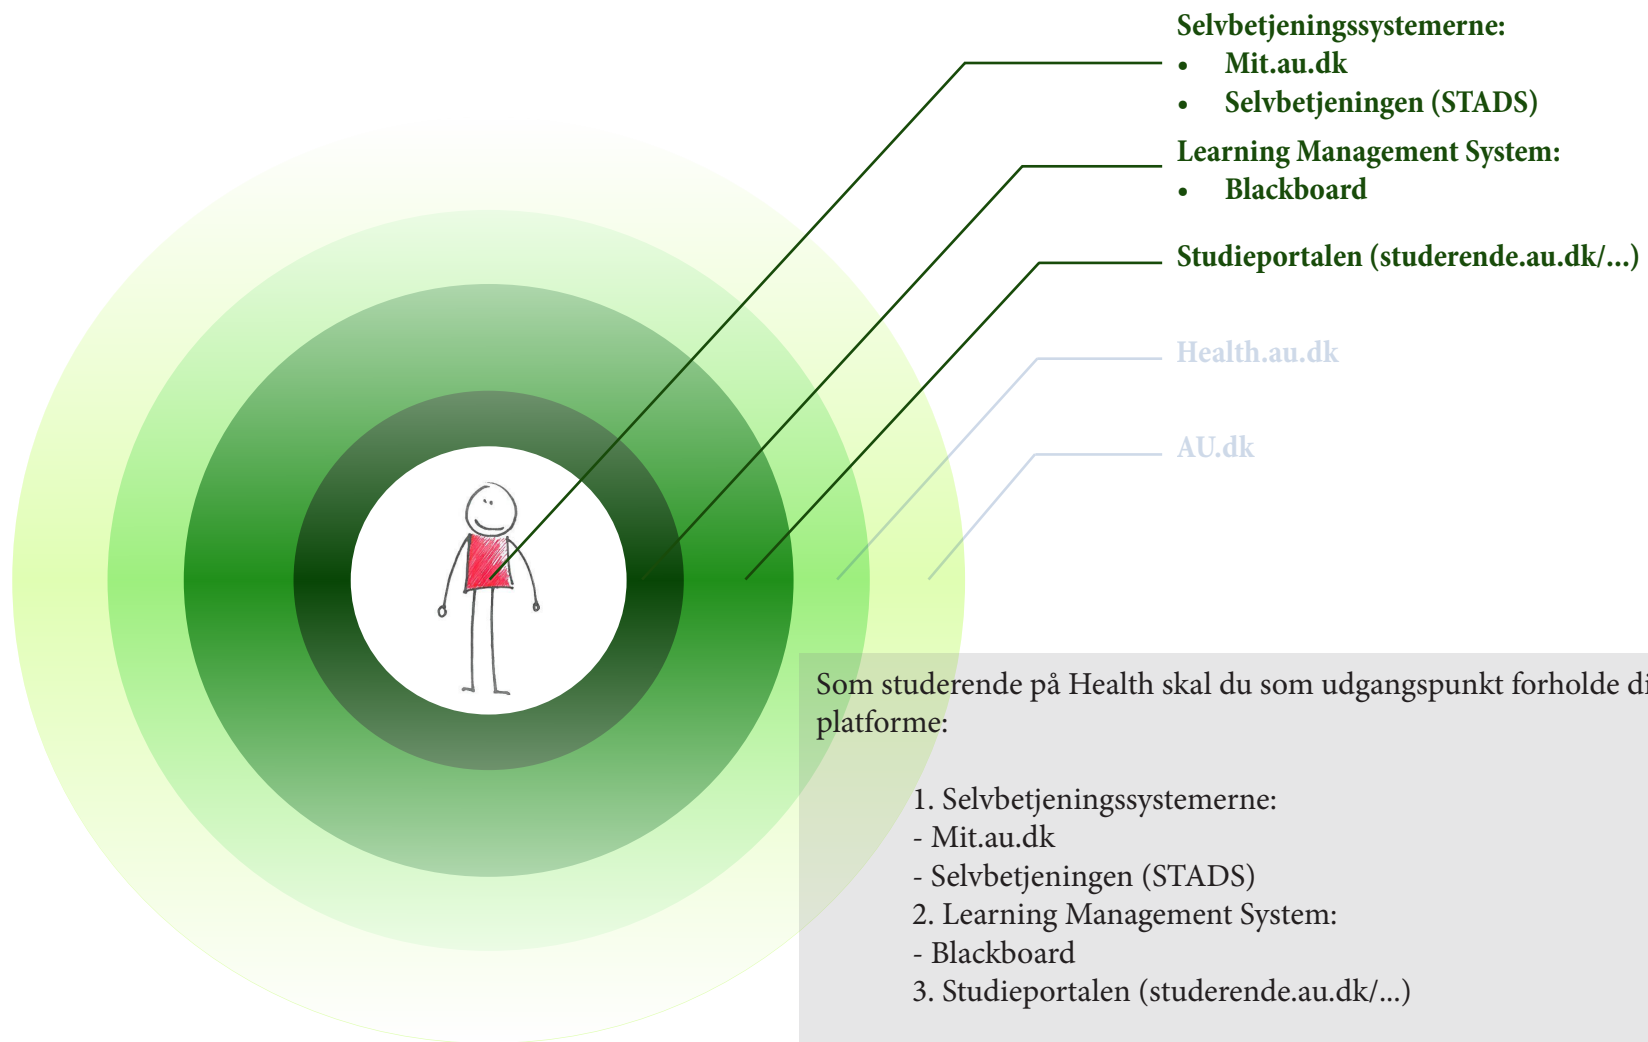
Selvbetjeningssystemerne:
- Mit.au.dk
- Selvbetjeningen (STADS)

Learning Management System:
- Blackboard

Studieportalen (studerende.au.dk/...)

Health.au.dk

AU.dk

Som studerende på Health skal du som udgangspunkt forholde di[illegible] platforme:

1. Selvbetjeningssystemerne:
- Mit.au.dk
- Selvbetjeningen (STADS)
2. Learning Management System:
- Blackboard
3. Studieportalen (studerende.au.dk/...)